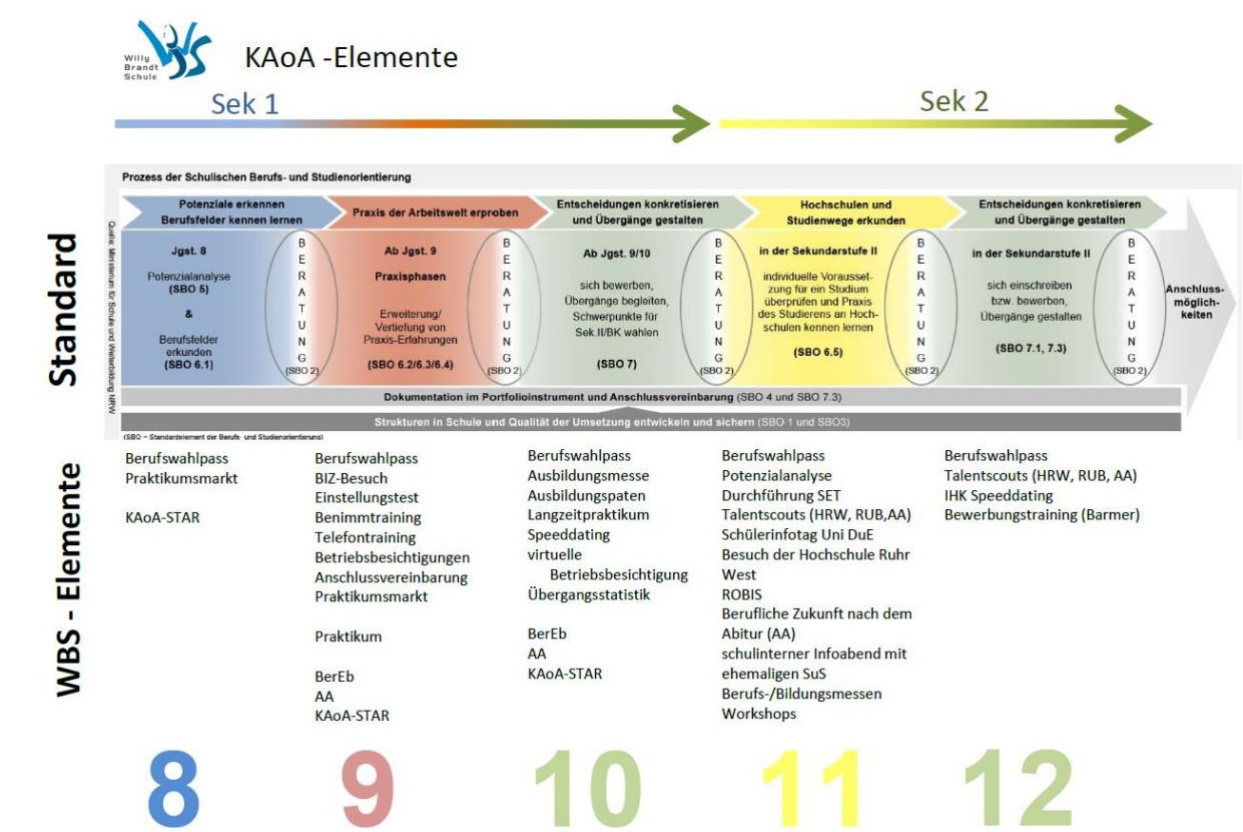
Willy Brandt Schule

KAoA -Elemente

Sek 1

Sek 2

Prozess der Schulischen Berufs- und Studienorientierung

Quelle: Ministerium für Schule und Weiterbildung NRW

Standard

Potenziale erkennen Berufsfelder kennen lernen

Jgst. 8

Potenzialanalyse (SBO 5)

&

Berufsfelder erkunden (SBO 6.1)

BERATUNG (SBO 2)

Praxis der Arbeitswelt erproben

Ab Jgst. 9

Praxisphasen

Erweiterung/ Vertiefung von Praxis-Erfahrungen

(SBO 6.2/6.3/6.4)

BERATUNG (SBO 2)

Entscheidungen konkretisieren und Übergänge gestalten

Ab Jgst. 9/10

sich bewerben, Übergänge begleiten, Schwerpunkte für Sek.II/BK wählen

(SBO 7)

BERATUNG (SBO 2)

Hochschulen und Studienwege erkunden

in der Sekundarstufe II

individuelle Voraussetzung für ein Studium überprüfen und Praxis des Studierens an Hochschulen kennen lernen

(SBO 6.5)

BERATUNG (SBO 2)

Entscheidungen konkretisieren und Übergänge gestalten

in der Sekundarstufe II

sich einschreiben bzw. bewerben, Übergänge gestalten

(SBO 7.1, 7.3)

BERATUNG (SBO 2)

Anschlussmöglichkeiten

Dokumentation im Portfolioinstrument und Anschlussvereinbarung (SBO 4 und SBO 7.3)

Strukturen in Schule und Qualität der Umsetzung entwickeln und sichern (SBO 1 und SBO3)

(SBO = Standardelement der Berufs- und Studienorientierung)

WBS - Elemente

Berufswahlpass
Praktikumsmarkt

KAoA-STAR

Berufswahlpass
BIZ-Besuch
Einstellungstest
Benimmtraining
Telefontraining
Betriebsbesichtigungen
Anschlussvereinbarung
Praktikumsmarkt

Praktikum

BerEb
AA
KAoA-STAR

Berufswahlpass
Ausbildungsmesse
Ausbildungspaten
Langzeitpraktikum
Speeddating
virtuelle Betriebsbesichtigung
Übergangsstatistik

BerEb
AA
KAoA-STAR

Berufswahlpass
Potenzialanalyse
Durchführung SET
Talentscouts (HRW, RUB,AA)
Schülerinfotag Uni DuE
Besuch der Hochschule Ruhr West
ROBIS
Berufliche Zukunft nach dem Abitur (AA)
schulinterner Infoabend mit ehemaligen SuS
Berufs-/Bildungsmessen
Workshops

Berufswahlpass
Talentscouts (HRW, RUB, AA)
IHK Speeddating
Bewerbungstraining (Barmer)

8 9 10 11 12